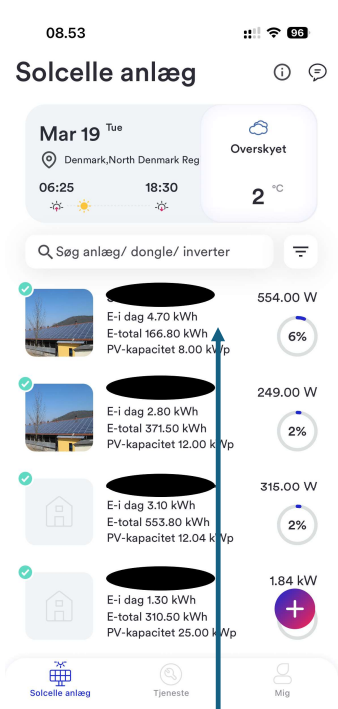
08.53

96

Solcelle anlæg

Mar 19 Tue

Denmark,North Denmark Reg

06:25

18:30

Overskyet

2 °C

Søg anlæg/ dongle/ inverter

E-i dag 4.70 kWh
E-total 166.80 kWh
PV-kapacitet 8.00 kWp

554.00 W

6%

E-i dag 2.80 kWh
E-total 371.50 kWh
PV-kapacitet 12.00 kWp

249.00 W

2%

E-i dag 3.10 kWh
E-total 553.80 kWh
PV-kapacitet 12.04 kWp

315.00 W

2%

E-i dag 1.30 kWh
E-total 310.50 kWh
PV-kapacitet 25.00 kWp

1.84 kW

Solcelle anlæg

Tjeneste

Mig